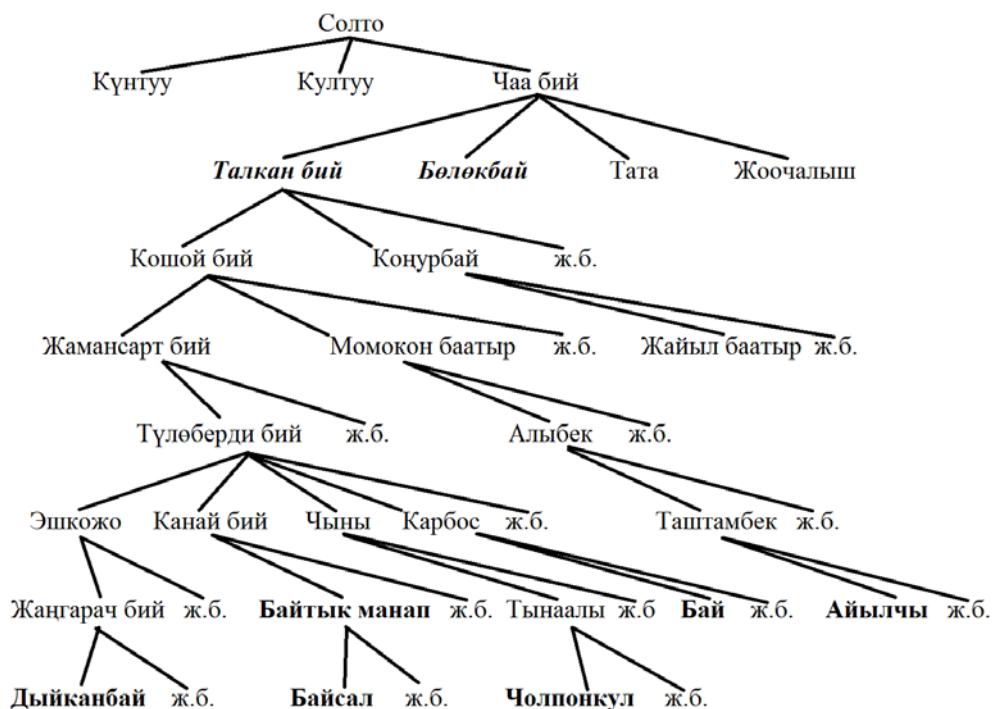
Солто

Күнтуу Култуу Чаа бий

***Талкан бий*** ***Бөлөкбай*** Тата Жоочалыш

Кошой бий Коңурбай ж.б.

Жамансарт бий Момокон баатыр ж.б. Жайыл баатыр ж.б.

Түлөберди бий ж.б. Алыбек ж.б.

Эшкожо Канай бий Чыны Карбос ж.б. Таштамбек ж.б.

Жаңгарач бий ж.б. **Байтык манап** ж.б. Тынаалы ж.б **Бай** ж.б. **Айылчы** ж.б.

**Дыйканбай** ж.б. **Байсал** ж.б. **Чолпонкул** ж.б.